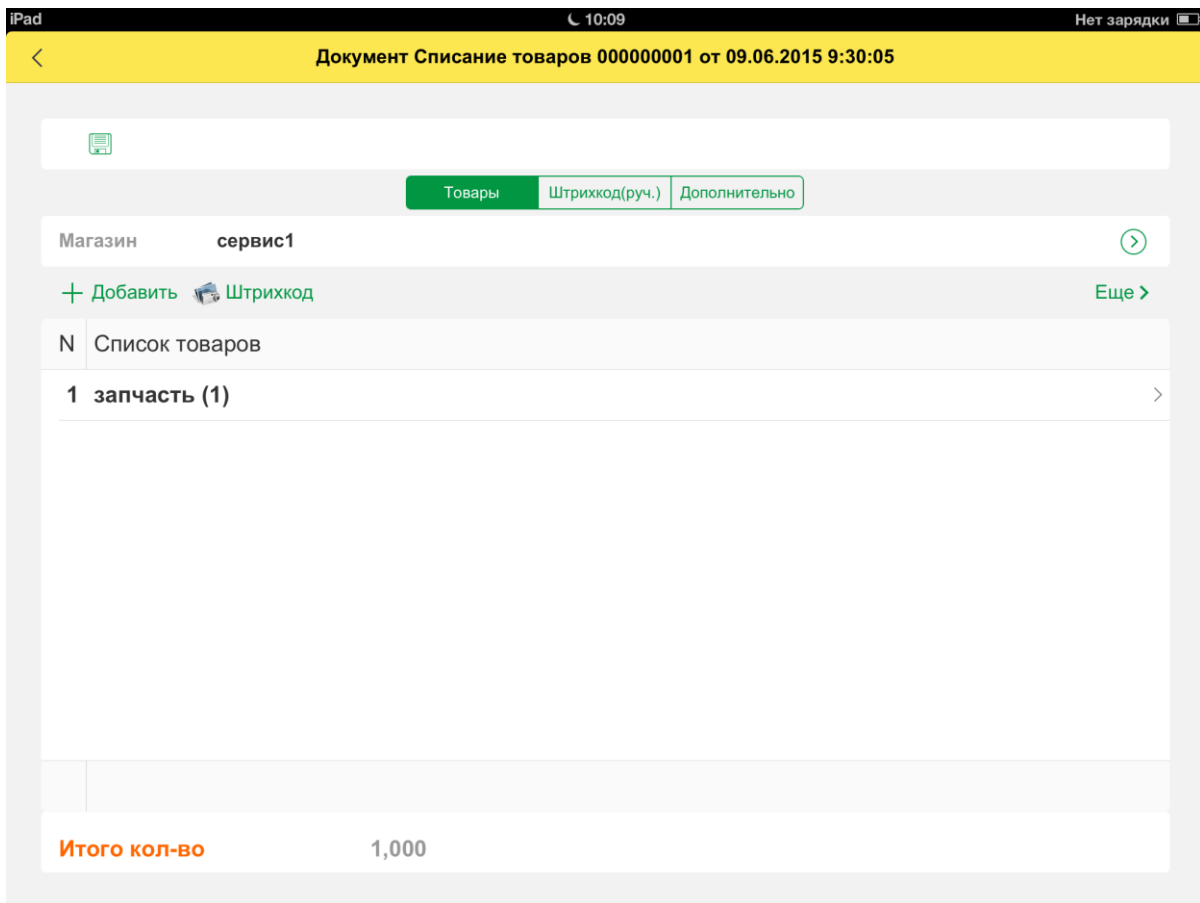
iPad
10:09
Нет зарядки

Документ Списание товаров 000000001 от 09.06.2015 9:30:05

Товары | Штрихкод(руч.) | Дополнительно

Магазин сервис1

+ Добавить Штрихкод Еще

| N | Список товаров |
|---|---|
| 1 | запчасть (1) |

Итого кол-во 1,000